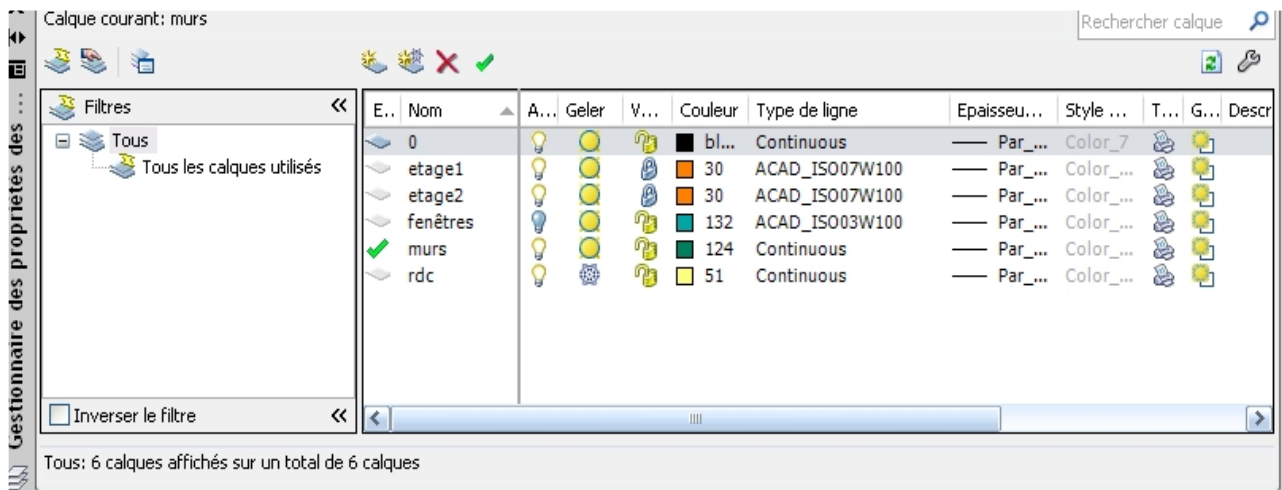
Gestionnaire des propriétés des ...

Calque courant: murs

Rechercher calque

Filtres «

Tous
Tous les calques utilisés

Inverser le filtre «

| E.. | Nom | A... | Geler | V... | Couleur | Type de ligne | Epaisseu... | Style ... | T... | G... | Descr |
|---|---|---|---|---|---|---|---|---|---|---|---|
| | 0 | | | | bl... | Continuous | —— Par_... | Color_7 | | | |
| | etage1 | | | | 30 | ACAD_ISO07W100 | —— Par_... | Color_... | | | |
| | etage2 | | | | 30 | ACAD_ISO07W100 | —— Par_... | Color_... | | | |
| | fenêtres | | | | 132 | ACAD_ISO03W100 | —— Par_... | Color_... | | | |
| | murs | | | | 124 | Continuous | —— Par_... | Color_... | | | |
| | rdc | | | | 51 | Continuous | —— Par_... | Color_... | | | |

Tous: 6 calques affichés sur un total de 6 calques